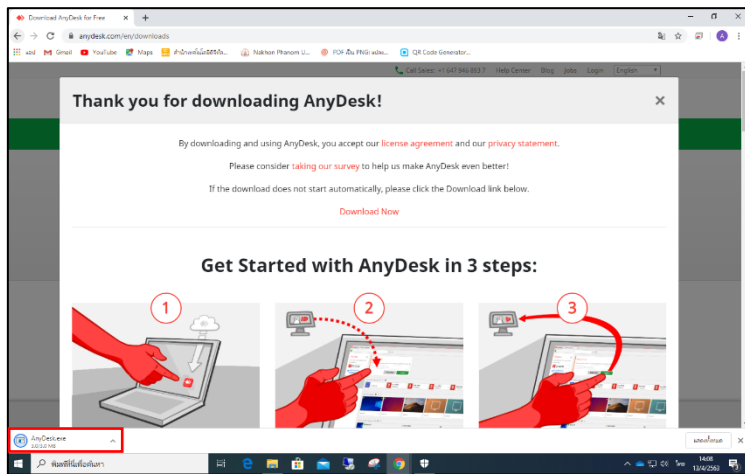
Download AnyDesk for Free ×
anydesk.com/en/downloads
แอป Gmail YouTube Maps สำนักงานพัฒนาดิจิทัล Nakhon Phanom U... PDF เป็น PNG: แปลง... QR Code Generator...
Call Sales: +1 647 946 863 7 Help Center Blog Jobs Login English

Thank you for downloading AnyDesk! ×

By downloading and using AnyDesk, you accept our license agreement and our privacy statement.

Please consider taking our survey to help us make AnyDesk even better!

If the download does not start automatically, please click the Download link below.

Download Now

Get Started with AnyDesk in 3 steps:

1
2
3

AnyDesk.exe
2.0/3.0 MB

แสดงทั้งหมด ×

พิมพ์ที่นี่เพื่อค้นหา
14:08
13/4/2563
ไทย